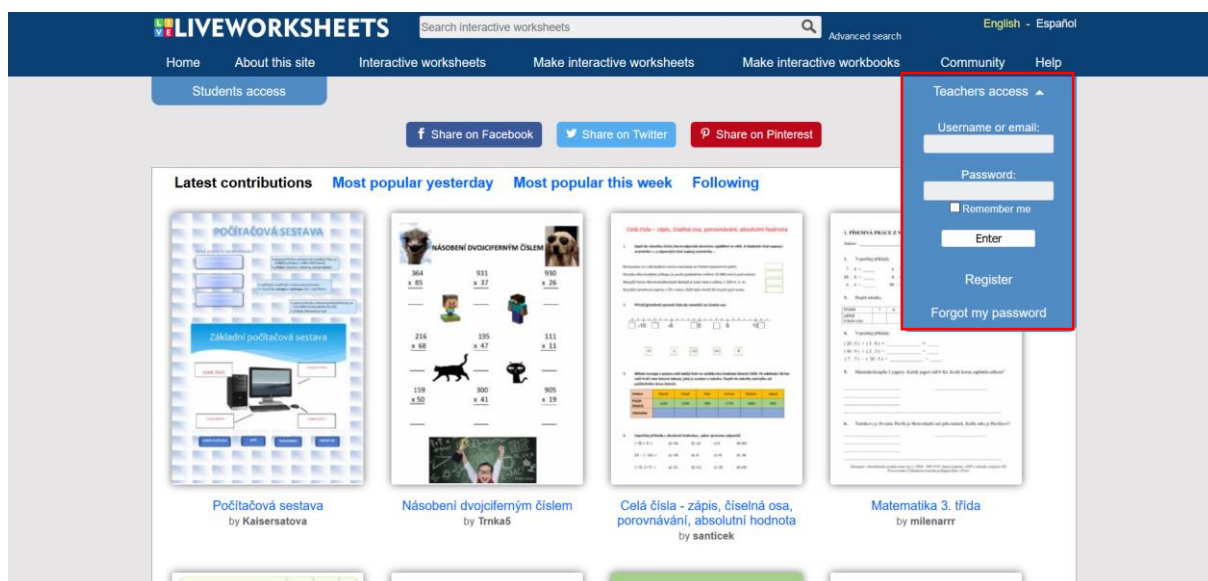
LIVEWORKSHEETS

Search interactive worksheets

Advanced search

English - Español

Home About this site Interactive worksheets Make interactive worksheets Make interactive workbooks Community Help

Students access

Teachers access

Username or email:

Password:

Remember me

Enter

Register

Forgot my password

Share on Facebook Share on Twitter Share on Pinterest

Latest contributions Most popular yesterday Most popular this week Following

POČÍTAČOVÁ SESTAVA

Základní počítačová sestava

NÁSOBENÍ DVOJCIFERNÝM ČÍSLEM

364 x 85

931 x 37

930 x 26

216 x 68

195 x 47

111 x 11

159 x 50

300 x 41

905 x 19

Celá čísla – zápis, číselná osa, porovnávání, absolutní hodnota

1. PÍSEMNÁ PRÁCE Z M

Počítačová sestava
by Kaisersatova

Násobení dvojciferným číslem
by Trnka5

Celá čísla - zápis, číselná osa, porovnávání, absolutní hodnota
by santicek

Matematika 3. třída
by milenarrr